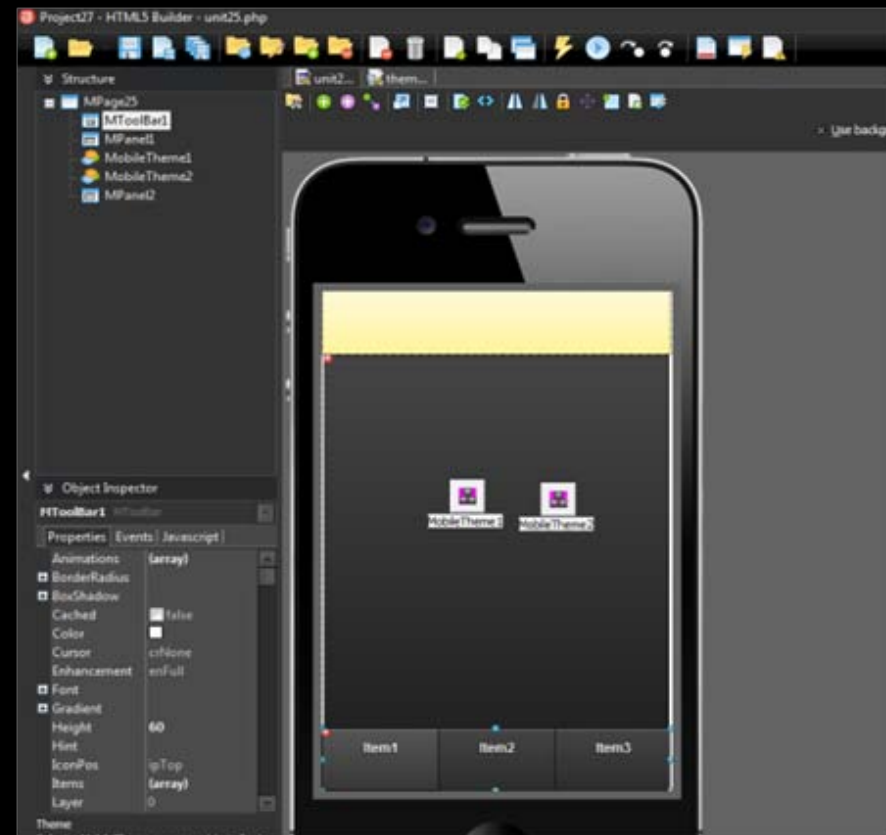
Project27 - HTML5 Builder - unit25.php

Structure
MPage25
MToolBar1
MPanel1
MobileTheme1
MobileTheme2
MPanel2

unit2... theme...

Use backg

Object Inspector
MToolBar1 MToolbar
Properties Events Javascript

| | |
|---|---|
| Animations | (array) |
| BorderRadius | |
| BoxShadow | |
| Cached | false |
| Color | |
| Cursor | crNone |
| Enhancement | enFull |
| Font | |
| Gradient | |
| Height | 60 |
| Hint | |
| IconPos | ipTop |
| Items | (array) |
| Layer | 0 |

Theme

MobileTheme1
MobileTheme2

Item1
Item2
Item3